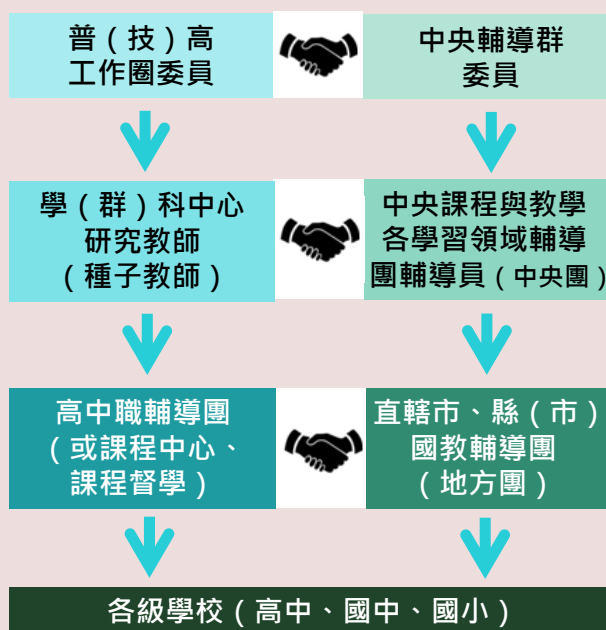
普（技）高
工作圈委員

中央輔導群
委員

學（群）科中心
研究教師
（種子教師）

中央課程與教學
各學習領域輔導
團輔導員（中央團）

高中職輔導團
（或課程中心、
課程督學）

直轄市、縣（市）
國教輔導團
（地方團）

各級學校（高中、國中、國小）